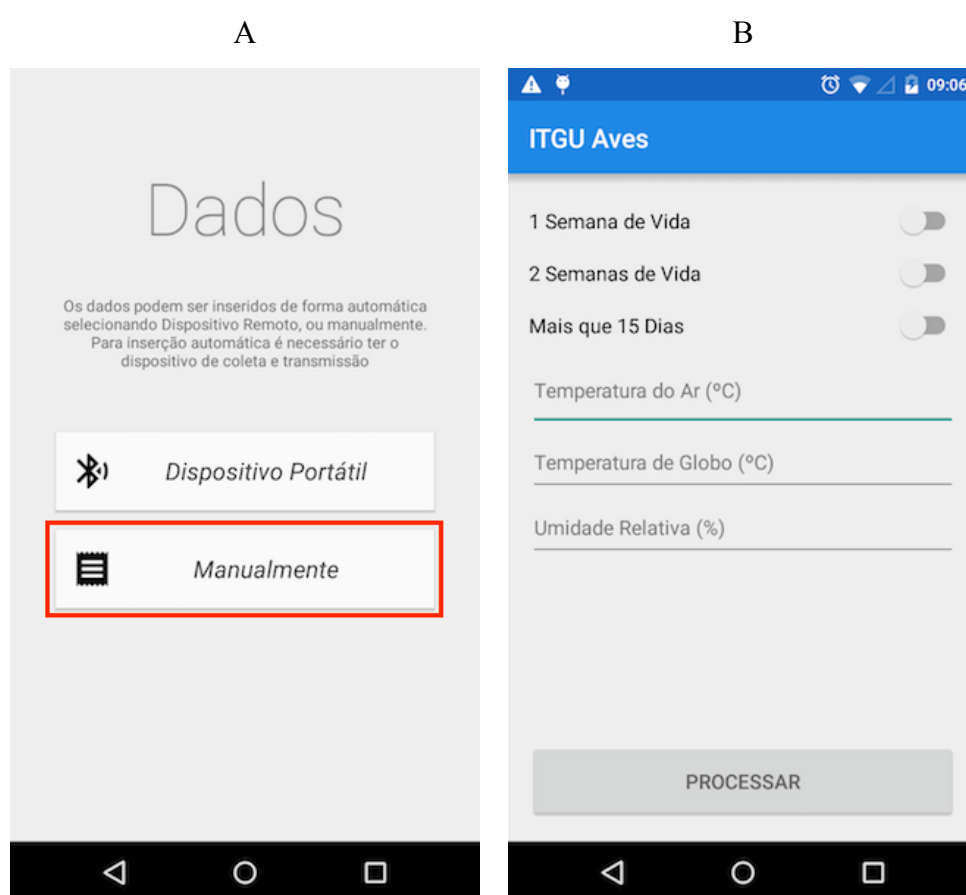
A

Dados

Os dados podem ser inseridos de forma automática selecionando Dispositivo Remoto, ou manualmente. Para inserção automática é necessário ter o dispositivo de coleta e transmissão

Dispositivo Portátil

Manualmente

B

09:06

ITGU Aves

1 Semana de Vida

2 Semanas de Vida

Mais que 15 Dias

Temperatura do Ar (ºC)

Temperatura de Globo (ºC)

Umidade Relativa (%)

PROCESSAR